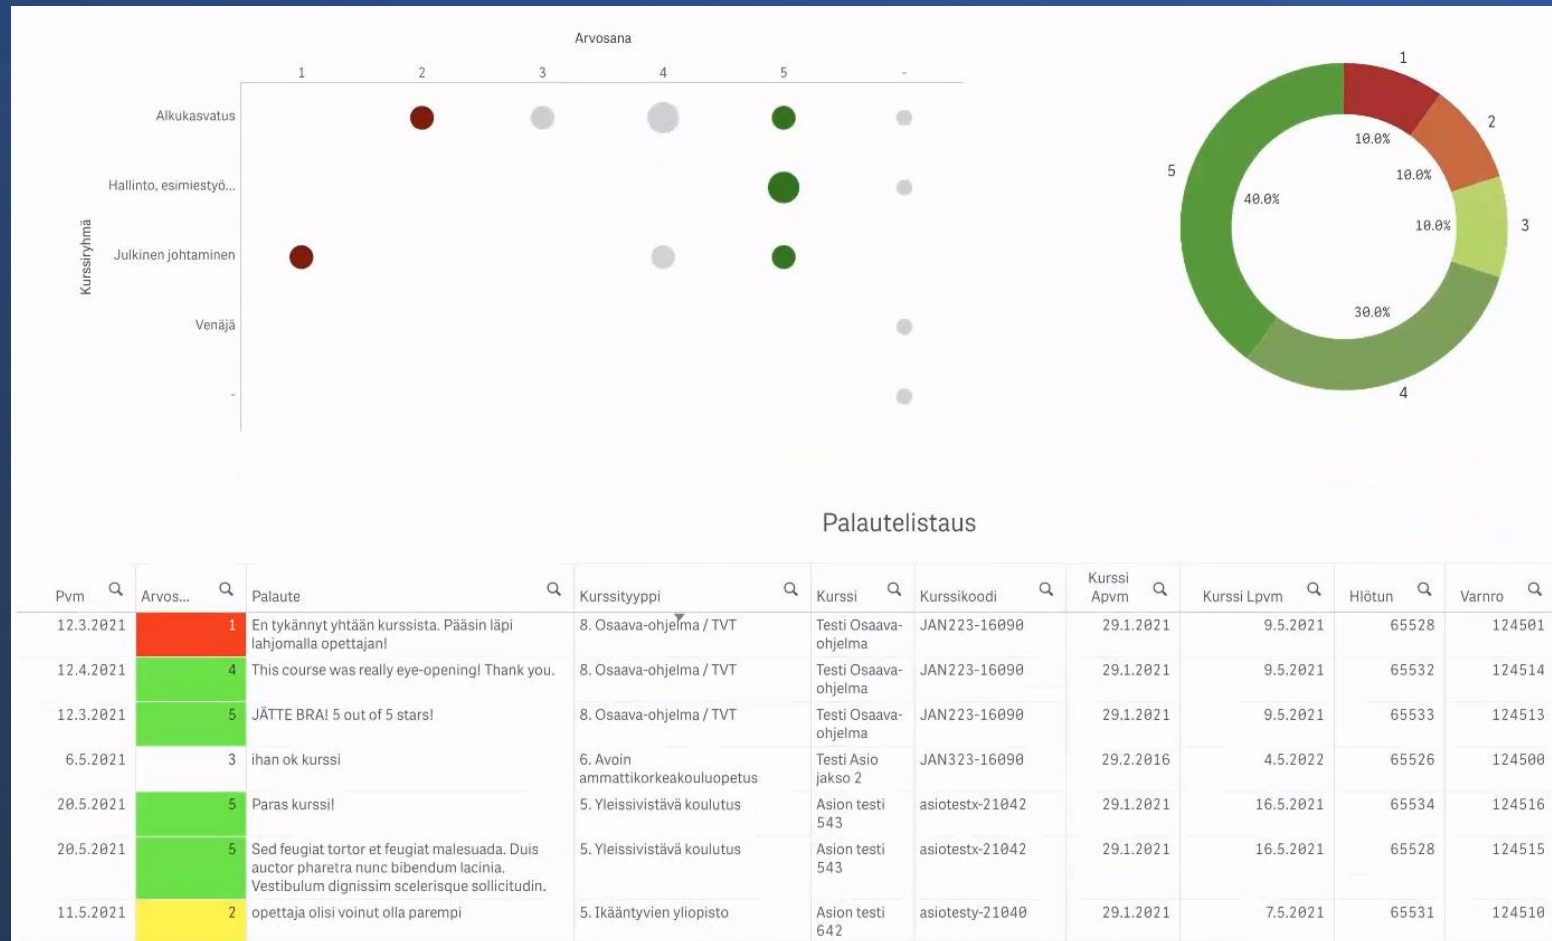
Arvosana

1 2 3 4 5 -

Kurssiryhmä

Alkukasvatus

Hallinto, esimiestyö...

Julkinen johtaminen

Venäjä

-

1
2
3
4
5

10.0%
10.0%
10.0%
30.0%
40.0%

Palautelistaus

| Pvm | Arvos... | Palaute | Kurssityyppi | Kurssi | Kurssikoodi | Kurssi Apvm | Kurssi Lpvm | Hlötun | Varnro |
|---|---|---|---|---|---|---|---|---|---|
| 12.3.2021 | 1 | En tykännyt yhtään kurssista. Pääsin läpi lahjomalla opettajan! | 8. Osaava-ohjelma / TVT | Testi Osaava-ohjelma | JAN223-16090 | 29.1.2021 | 9.5.2021 | 65528 | 124501 |
| 12.4.2021 | 4 | This course was really eye-opening! Thank you. | 8. Osaava-ohjelma / TVT | Testi Osaava-ohjelma | JAN223-16090 | 29.1.2021 | 9.5.2021 | 65532 | 124514 |
| 12.3.2021 | 5 | JÄTTE BRA! 5 out of 5 stars! | 8. Osaava-ohjelma / TVT | Testi Osaava-ohjelma | JAN223-16090 | 29.1.2021 | 9.5.2021 | 65533 | 124513 |
| 6.5.2021 | 3 | ihan ok kurssi | 6. Avoin ammattikorkeakouluopetus | Testi Asio jakso 2 | JAN323-16090 | 29.2.2016 | 4.5.2022 | 65526 | 124500 |
| 20.5.2021 | 5 | Paras kurssi! | 5. Yleissivistävä koulutus | Asion testi 543 | asiotestx-21042 | 29.1.2021 | 16.5.2021 | 65534 | 124516 |
| 20.5.2021 | 5 | Sed feugiat tortor et feugiat malesuada. Duis auctor pharetra nunc bibendum lacinia. Vestibulum dignissim scelerisque sollicitudin. | 5. Yleissivistävä koulutus | Asion testi 543 | asiotestx-21042 | 29.1.2021 | 16.5.2021 | 65528 | 124515 |
| 11.5.2021 | 2 | opettaja olisi voinut olla parempi | 5. Ikääntyvien yliopisto | Asion testi 642 | asiotesty-21040 | 29.1.2021 | 7.5.2021 | 65531 | 124510 |